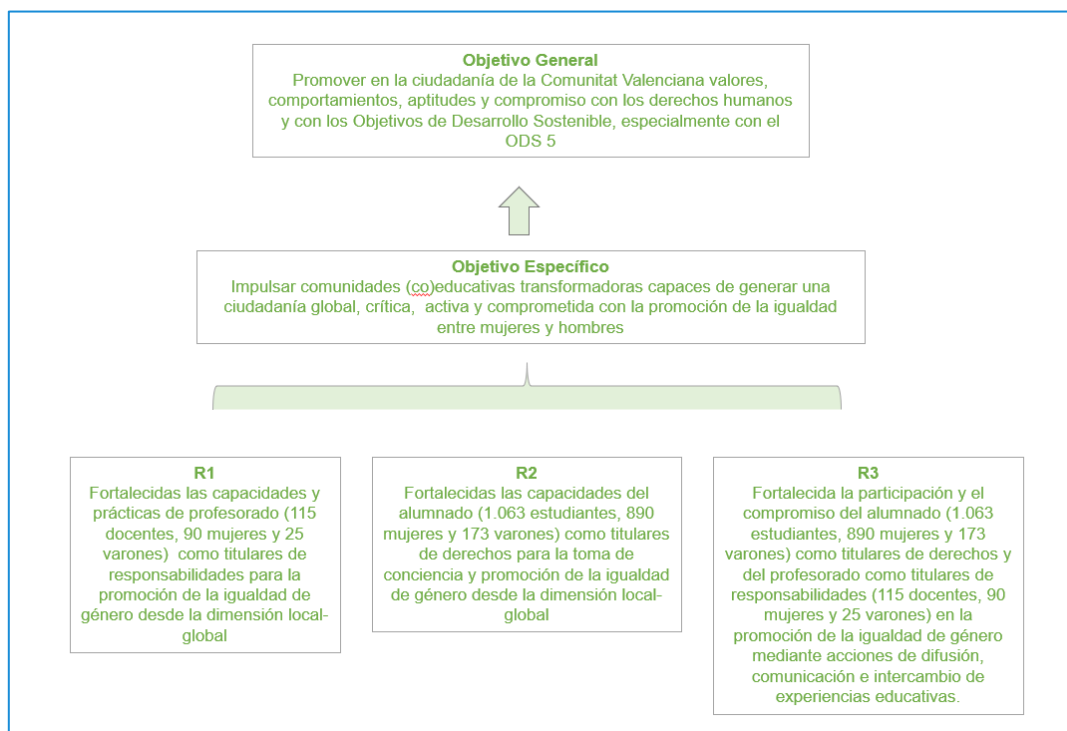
**Objetivo General**
Promover en la ciudadanía de la Comunitat Valenciana valores, comportamientos, aptitudes y compromiso con los derechos humanos y con los Objetivos de Desarrollo Sostenible, especialmente con el ODS 5

**Objetivo Específico**
Impulsar comunidades (co)educativas transformadoras capaces de generar una ciudadanía global, crítica, activa y comprometida con la promoción de la igualdad entre mujeres y hombres

**R1**
Fortalecidas las capacidades y prácticas de profesorado (115 docentes, 90 mujeres y 25 varones) como titulares de responsabilidades para la promoción de la igualdad de género desde la dimensión local-global

**R2**
Fortalecidas las capacidades del alumnado (1.063 estudiantes, 890 mujeres y 173 varones) como titulares de derechos para la toma de conciencia y promoción de la igualdad de género desde la dimensión local-global

**R3**
Fortalecida la participación y el compromiso del alumnado (1.063 estudiantes, 890 mujeres y 173 varones) como titulares de derechos y del profesorado como titulares de responsabilidades (115 docentes, 90 mujeres y 25 varones) en la promoción de la igualdad de género mediante acciones de difusión, comunicación e intercambio de experiencias educativas.